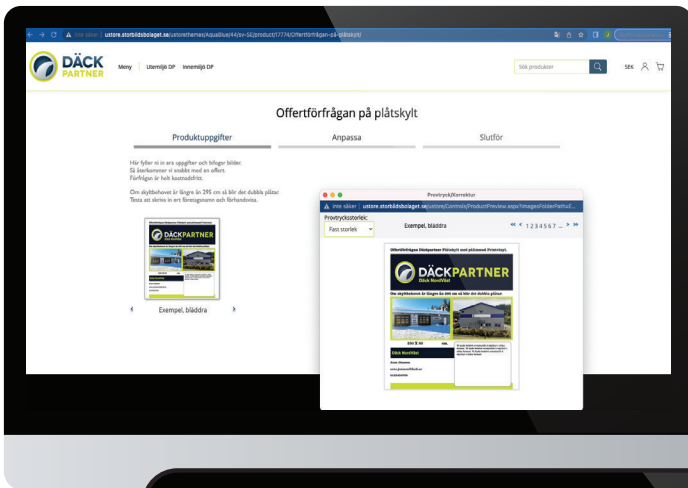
Inte säker | ustore.storbildsbolaget.se/ustorethemes/AquaBlue/44/sv-SE/product/17774/Offertförfrågan-på-plåtskylt

DÄCK PARTNER

Meny | Utemiljö DP | Innemiljö DP

Sök produkter

SEK

Offertförfrågan på plåtskylt

Produktuppgifter

Anpassa

Slutför

Här fyller ni in era uppgifter och bifogar bilder.
Så återkommer vi snabbt med en offert.
Förfrågan är helt kostnadsfritt.

Om skyltbehovet är längre än 295 cm så blir det dubbla plåtar.
Testa att skriva in ert företagsnamn och förhandsvisa.

Exempel, bläddra

Provtryck/Korrektur

Inte säker | ustore.storbildsbolaget.se/ustore/Controls/ProductPreview.aspx?ImagesFolderPath=E...

Provtrycksstorlek:

Fast storlek

Exempel, bläddra

1 2 3 4 5 6 7 ...

Offertförfrågan Däckpartner Plåtskylt med påmonerad Provtryck.

DÄCKPARTNER

Däck Nordväst

Om skyltbehovet är längre än 295 cm så blir det dubbla plåtar.

Däck Nordväst